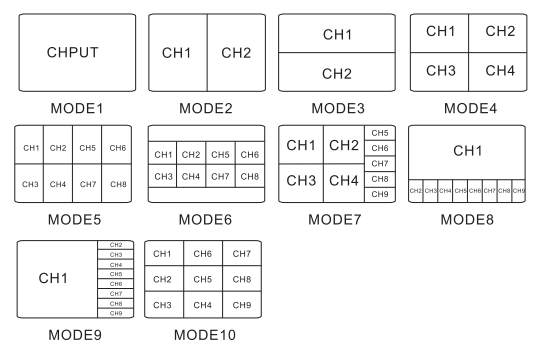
CHPUT

MODE1

CH1 CH2

MODE2

CH1
CH2

MODE3

CH1 CH2
CH3 CH4

MODE4

CH1 CH2 CH5 CH6
CH3 CH4 CH7 CH8

MODE5

CH1 CH2 CH5 CH6
CH3 CH4 CH7 CH8

MODE6

CH1 CH2 CH5
CH6
CH7
CH3 CH4 CH8
CH9

MODE7

CH1
CH2 CH3 CH4 CH5 CH6 CH7 CH8 CH9

MODE8

CH1
CH2
CH3
CH4
CH5
CH6
CH7
CH8
CH9

MODE9

CH1 CH6 CH7
CH2 CH5 CH8
CH3 CH4 CH9

MODE10